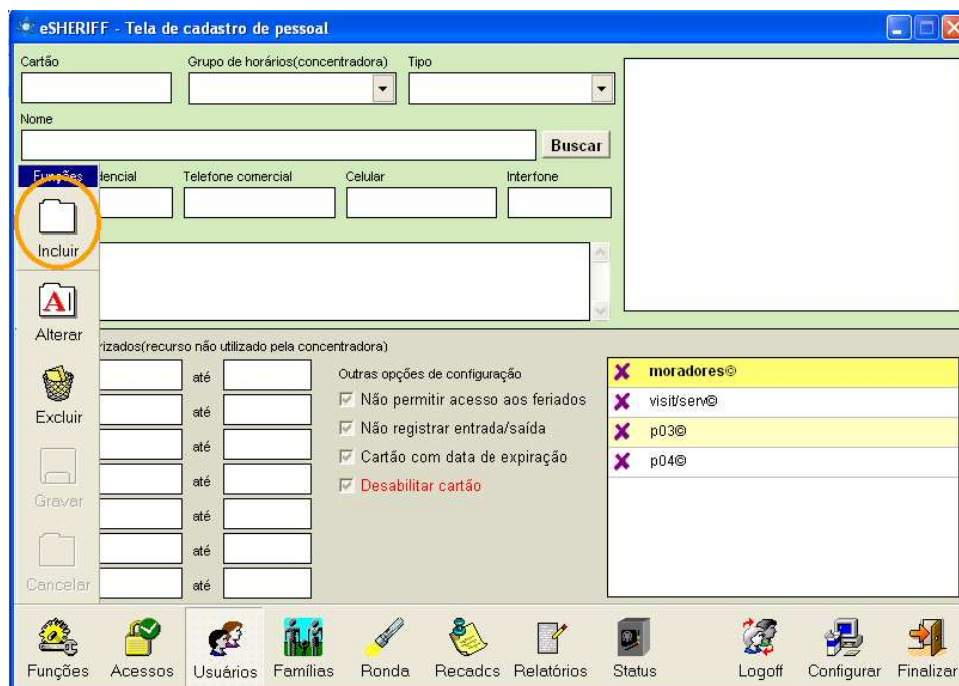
eSHERIFF - Tela de cadastro de pessoal

Cartão

Grupo de horários(concentradora)

Tipo

Nome

Buscar

Funções

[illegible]dencial

Telefone comercial

Celular

Interfone

Incluir

Alterar

Excluir

Gravar

Cancelar

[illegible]izados(recurso não utilizado pela concentradora)

até

até

até

até

até

até

até

Outras opções de configuração

Não permitir acesso aos feriados

Não registrar entrada/saída

Cartão com data de expiração

Desabilitar cartão

moradores©

visit/serv©

p03©

p04©

Funções

Acessos

Usuários

Famílias

Ronda

Recadcs

Relatórios

Status

Logoff

Configurar

Finalizar